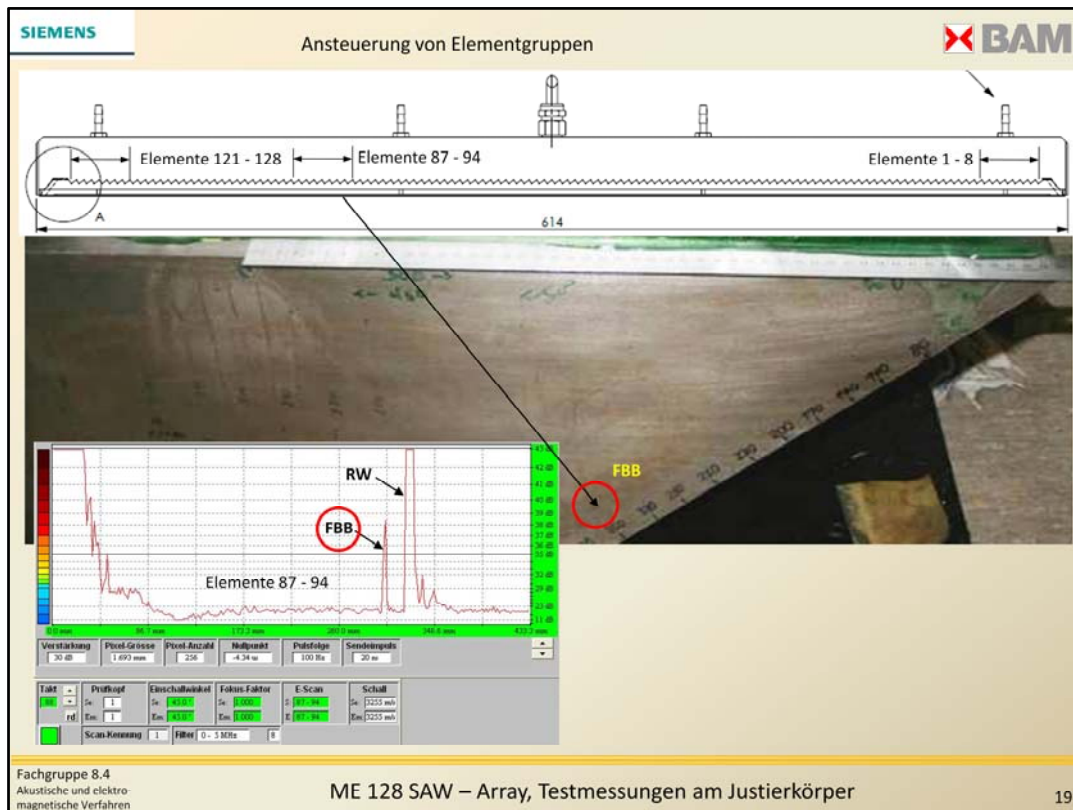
SIEMENS

Ansteuerung von Elementgruppen

BAM

Elemente 121 - 128

Elemente 87 - 94

Elemente 1 - 8

A

614

FBB

RW

FBB

Elemente 87 - 94

43 dB
42 dB
41 dB
40 dB
39 dB
38 dB
37 dB
36 dB
35 dB
32 dB
29 dB
23 dB
11 dB

0.0 mm
86.7 mm
173.3 mm
260.0 mm
346.6 mm
433.3 mm

| Verstärkung | Pixel-Grösse | Pixel-Anzahl | Nullpunkt | Pulsfolge | Sendeimpuls |
|---|---|---|---|---|---|
| 30 dB | 1.693 mm | 256 | -4.34 us | 100 Hz | 20 ns |

| Takt | Prüfkopf | Einschallwinkel | Fokus-Faktor | E-Scan | Schall |
|---|---|---|---|---|---|
| 88 | Se: 1 | Se: 43.0° | Se: 1.000 | S: 87 - 94 | Se: 3255 m/s |
| rd | Em: 1 | Em: 43.0° | Em: 1.000 | E: 87 - 94 | Em: 3255 m/s |

Scan-Kennung 1 Filter 0 - 5 MHz 8

Fachgruppe 8.4
Akustische und elektromagnetische Verfahren

ME 128 SAW – Array, Testmessungen am Justierkörper

19